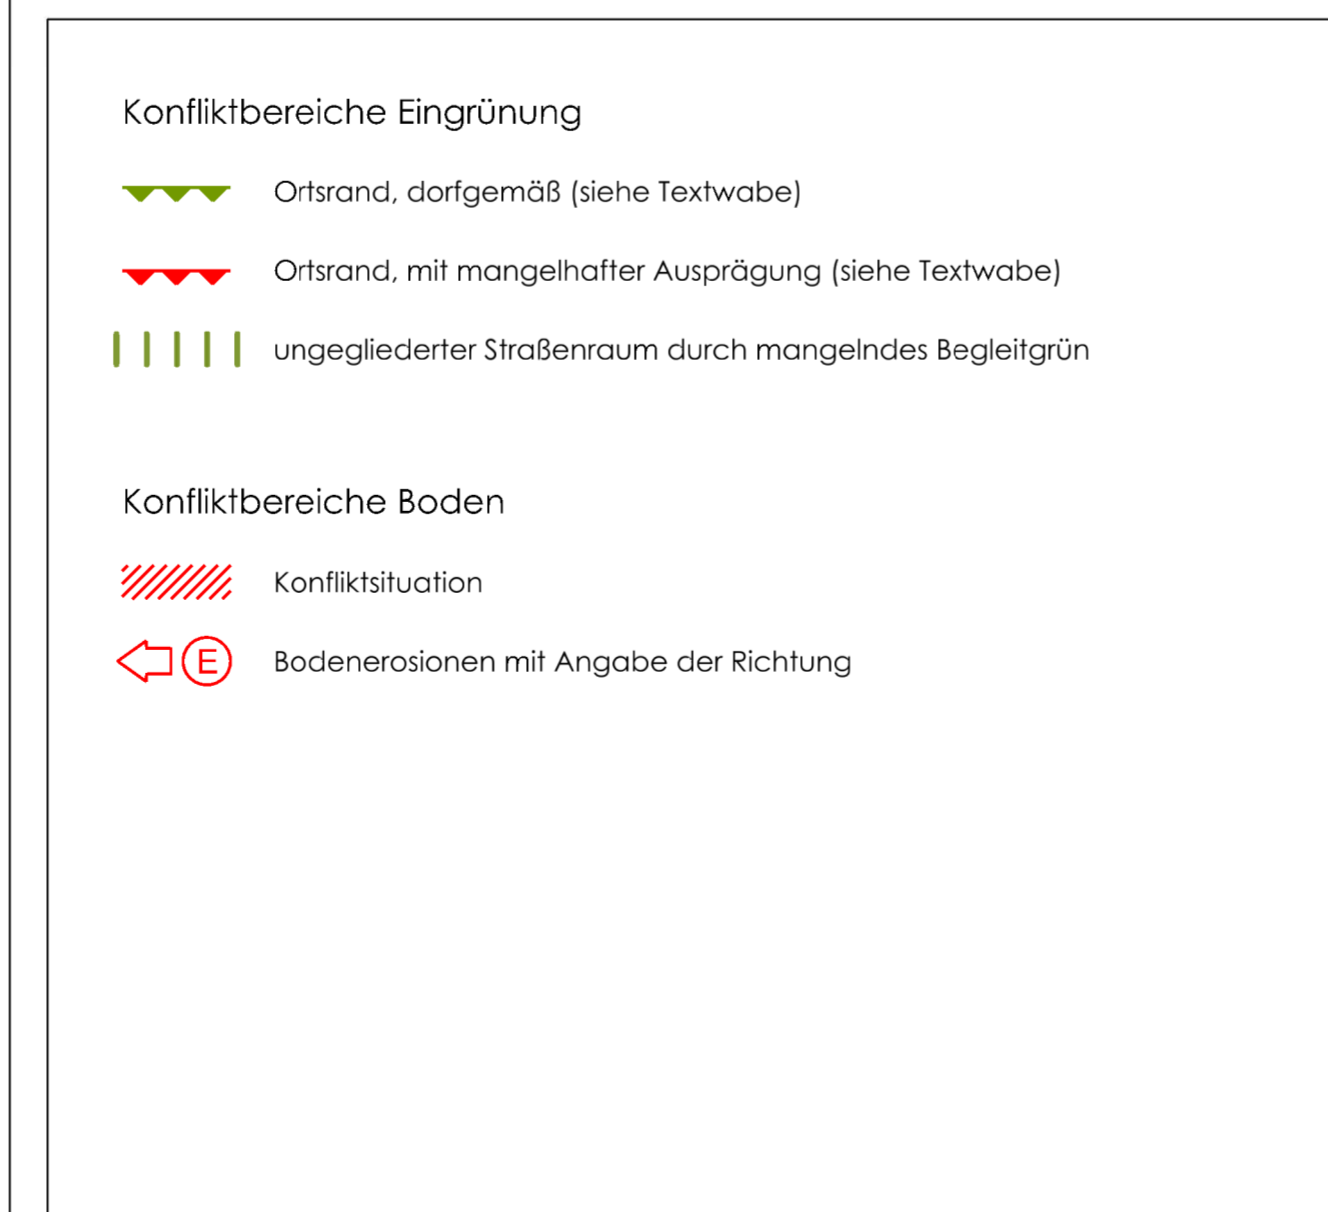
Konfliktbereiche Eingrünung

Ortsrand, dorfgemäß (siehe Textwabe)

Ortsrand, mit mangelhafter Ausprägung (siehe Textwabe)

ungegliederter Straßenraum durch mangelndes Begleitgrün

Konfliktbereiche Boden

Konfliktsituation

E Bodenerosionen mit Angabe der Richtung